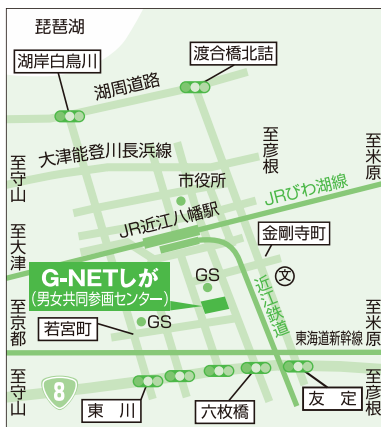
琵琶湖

湖岸白鳥川

渡合橋北詰

湖周道路

大津能登川長浜線

至彦根

至米原

至守山

市役所

JRびわ湖線

JR近江八幡駅

至大津

金剛寺町

G-NETしが

(男女共同参画センター)

GS

近江鉄道

至京都

若宮町

GS

東海道新幹線

至守山

8

東川

六枚橋

友定

至彦根